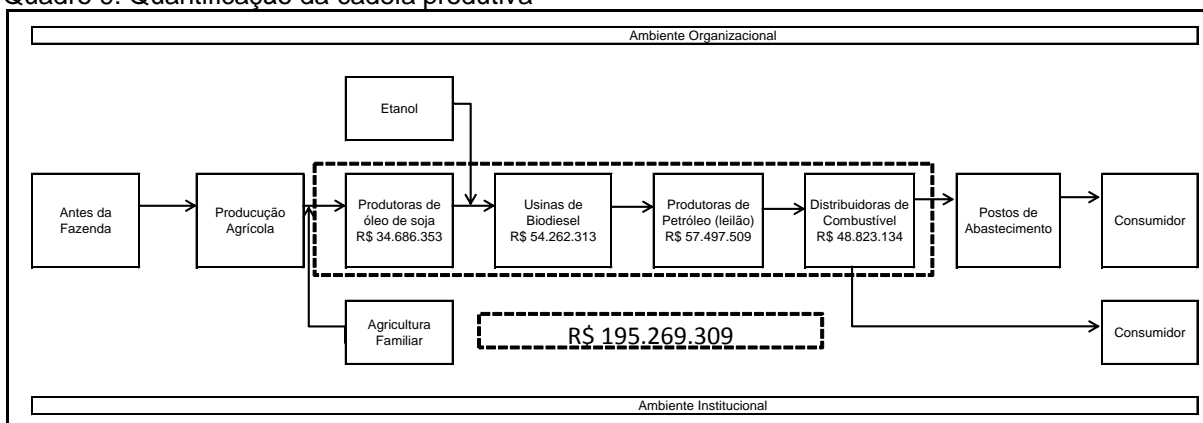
Quadro 5: Quantificação da cadeia produtiva

Ambiente Organizacional

Etanol

Antes da Fazenda

Producução Agrícola

Produtoras de óleo de soja R$ 34.686.353

Usinas de Biodiesel R$ 54.262.313

Produtoras de Petróleo (leilão) R$ 57.497.509

Distribuidoras de Combustível R$ 48.823.134

Postos de Abastecimento

Consumidor

Agricultura Familiar

R$ 195.269.309

Consumidor

Ambiente Institucional